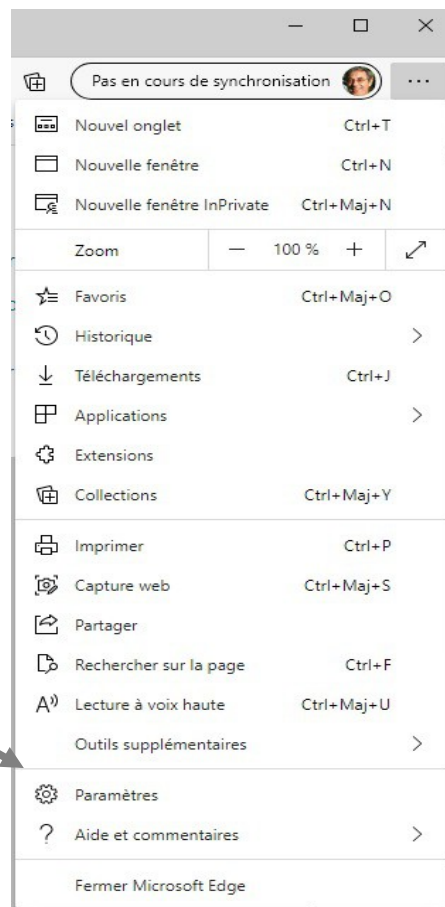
Pas en cours de synchronisation

Nouvel onglet Ctrl+T
Nouvelle fenêtre Ctrl+N
Nouvelle fenêtre InPrivate Ctrl+Maj+N
Zoom — 100 % +
Favoris Ctrl+Maj+O
Historique
Téléchargements Ctrl+J
Applications
Extensions
Collections Ctrl+Maj+Y
Imprimer Ctrl+P
Capture web Ctrl+Maj+S
Partager
Rechercher sur la page Ctrl+F
Lecture à voix haute Ctrl+Maj+U
Outils supplémentaires
Paramètres
Aide et commentaires
Fermer Microsoft Edge